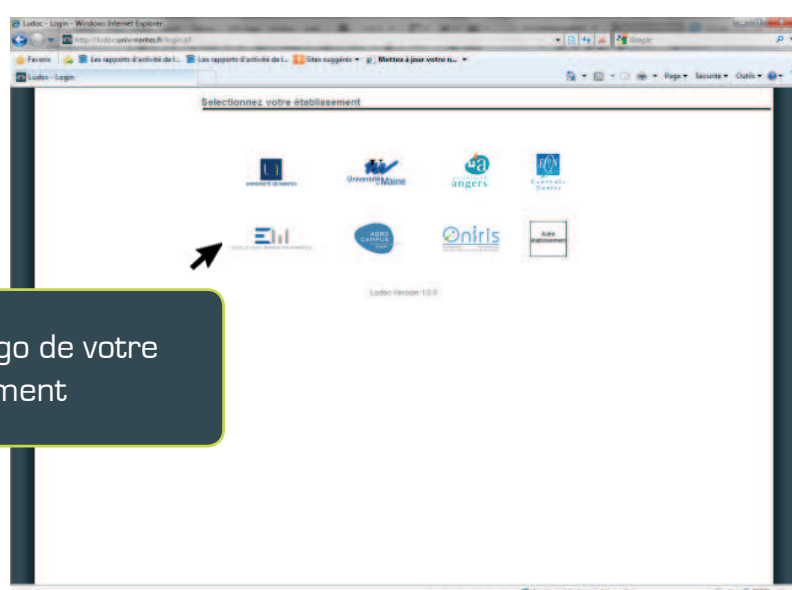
Ludoc - Login - Windows Internet Explorer
http://ludoc.univ-nantes.fr/login.jsf
Google
Favoris | Les rapports d'activité de l... | Les rapports d'activité de l... | Sites suggérés ▾ | Mettez à jour votre n... ▾
Ludoc - Login
Page ▾ Sécurité ▾ Outils ▾

Selectionnez votre établissement

UNIVERSITÉ DE NANTES
Université du Maine
université angers
Centrale Nantes
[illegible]
AGRO CAMPUS OUEST
Oniris
Autre établissement

Ludoc Version 1.0.0

go de votre
ment